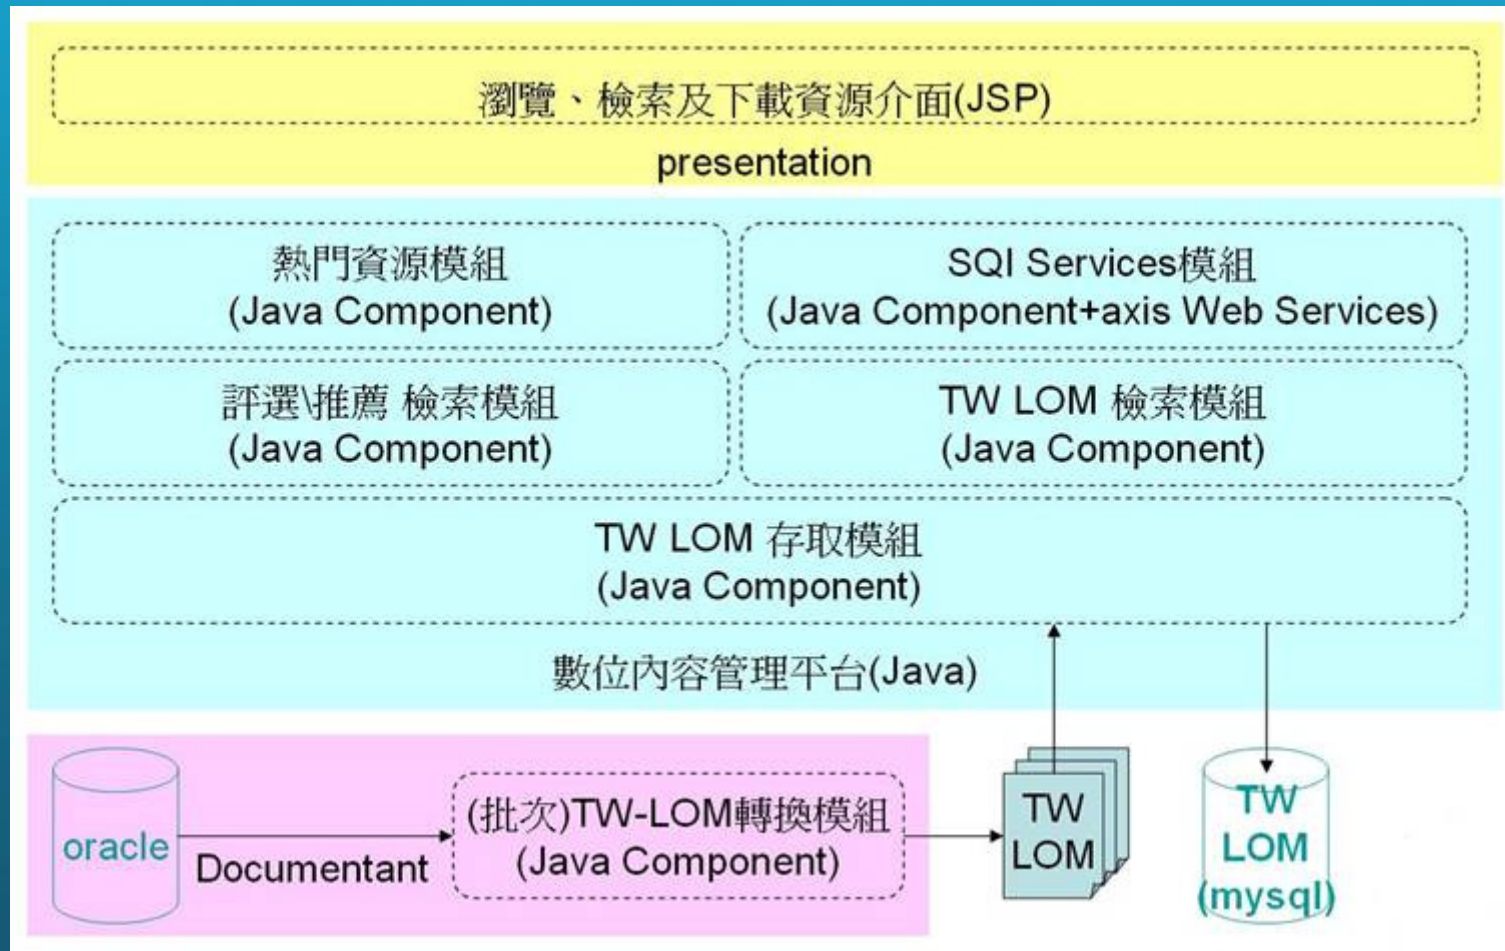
瀏覽、檢索及下載資源介面(JSP)

presentation

熱門資源模組
(Java Component)

SQI Services模組
(Java Component+axis Web Services)

評選\推薦 檢索模組
(Java Component)

TW LOM 檢索模組
(Java Component)

TW LOM 存取模組
(Java Component)

數位內容管理平台(Java)

oracle

Documentant

(批次)TW-LOM轉換模組
(Java Component)

TW LOM

TW LOM (mysql)